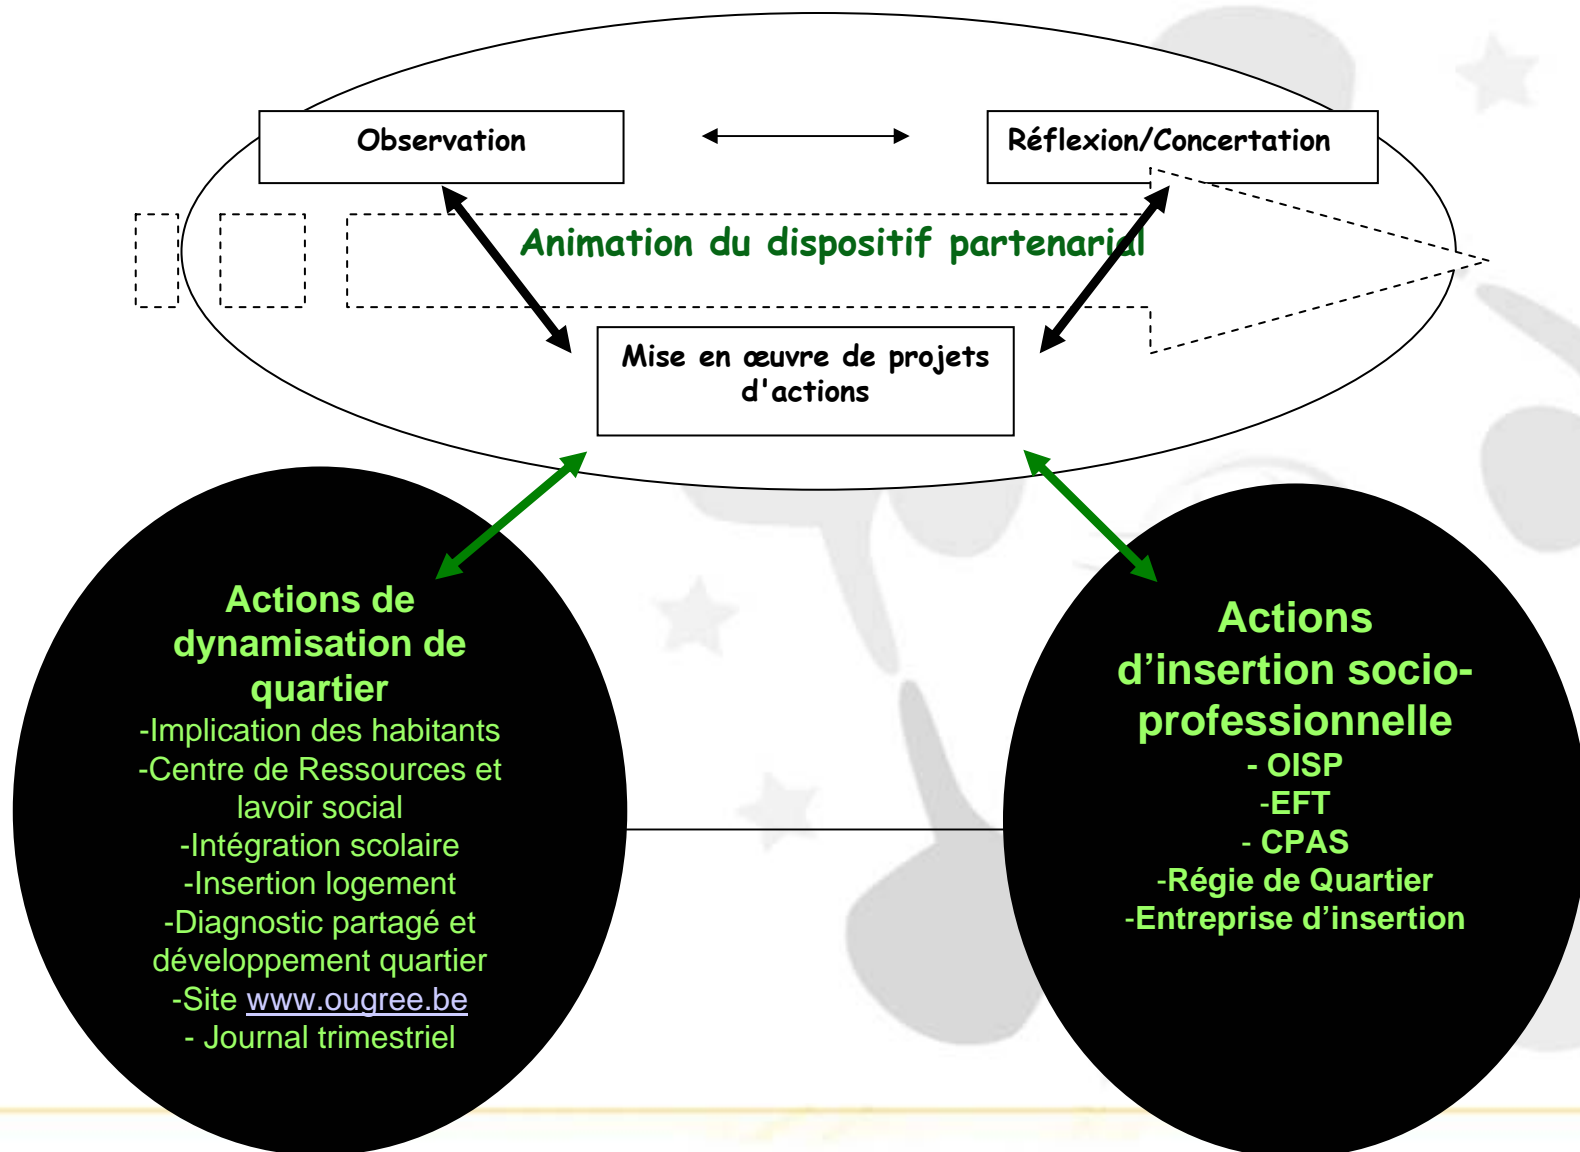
Observation

Réflexion/Concertation

Animation du dispositif partenarial

Mise en œuvre de projets d'actions

Actions de dynamisation de quartier
-Implication des habitants
-Centre de Ressources et lavoir social
-Intégration scolaire
-Insertion logement
-Diagnostic partagé et développement quartier
-Site www.ougree.be
- Journal trimestriel

Actions d'insertion socio-professionnelle
- OISP
-EFT
- CPAS
-Régie de Quartier
-Entreprise d'insertion